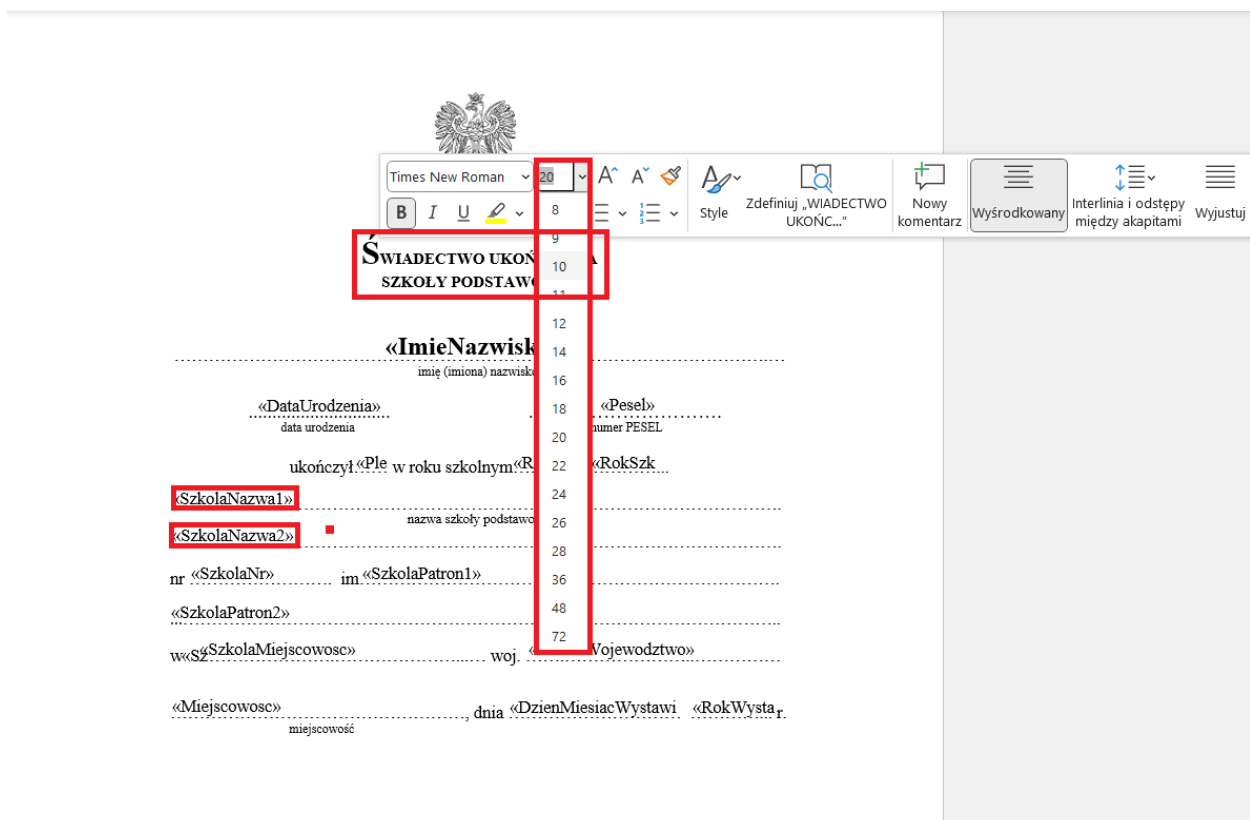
Times New Roman
20
B I U
8
9
10
11
12
14
16
18
20
22
24
26
28
36
48
72
Style
Zdefiniuj „WIADECTWO UKOŃC..."
Nowy komentarz
Wyśrodkowany
Interlinia i odstępy między akapitami
Wyjustuj

ŚWIADECTWO UKOŃ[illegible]A
SZKOŁY PODSTAWO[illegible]

«ImieNazwisk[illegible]
imię (imiona) nazwisk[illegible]

«DataUrodzenia»
data urodzenia

«Pesel»
numer PESEL

ukończył«Ple w roku szkolnym«R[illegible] «RokSzk

«SzkolaNazwa1»
nazwa szkoły podstawo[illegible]
«SzkolaNazwa2»

nr «SzkolaNr» im.«SzkolaPatron1»

«SzkolaPatron2»

w«Sz«SzkolaMiejscowosc» woj. «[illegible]Wojewodztwo»

«Miejscowosc», dnia «DzienMiesiacWystawi «RokWysta r.
miejscowość